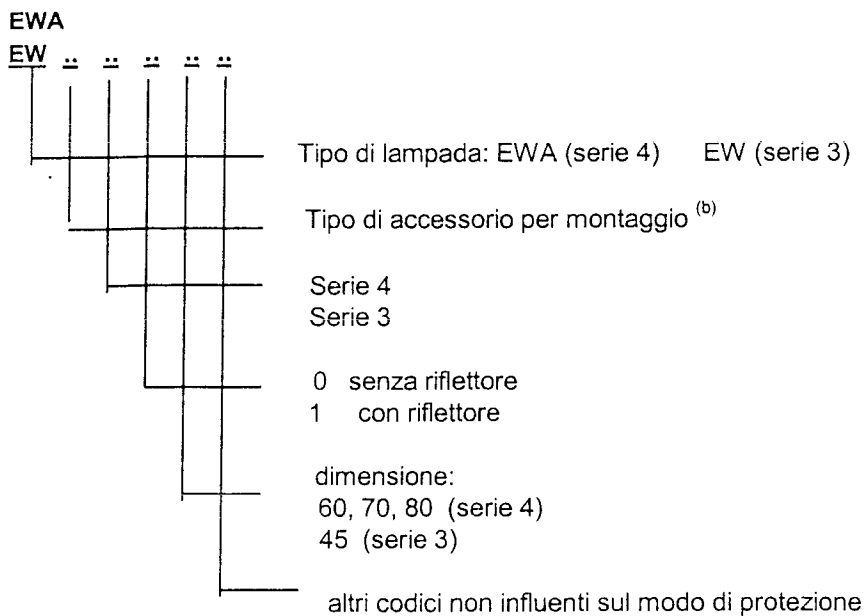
EWA
EW .. .. .. .. ..

Tipo di lampada: EWA (serie 4) EW (serie 3)

Tipo di accessorio per montaggio $^{(b)}$

Serie 4
Serie 3

0 senza riflettore
1 con riflettore

dimensione:
60, 70, 80 (serie 4)
45 (serie 3)

altri codici non influenti sul modo di protezione